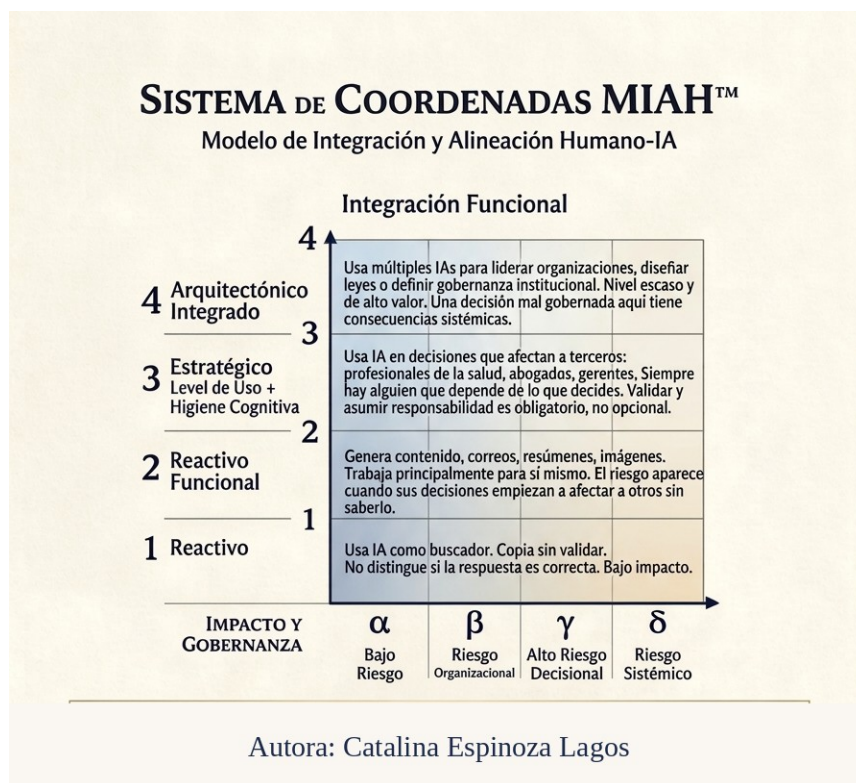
SISTEMA DE COORDENADAS MIAH™
Modelo de Integración y Alineación Humano-IA

Integración Funcional

4

4 Arquitectónico Integrado

Usa múltiples IAs para liderar organizaciones, diseñar leyes o definir gobernanza institucional. Nivel escaso y de alto valor. Una decisión mal gobernada aqui tiene consecuencias sistémicas.

3

3 Estratégico Level de Uso + Higiene Cognitiva

Usa IA en decisiones que afectan a terceros: profesionales de la salud, abogados, gerentes, Siempre hay alguien que depende de lo que decides. Validar y asumir responsabilidad es obligatorio, no opcional.

2

2 Reactivo Funcional

Genera contenido, correos, resúmenes, imágenes. Trabaja principalmente para sí mismo. El riesgo aparece cuando sus decisiones empiezan a afectar a otros sin saberlo.

1

1 Reactivo

Usa IA como buscador. Copia sin validar. No distingue si la respuesta es correcta. Bajo impacto.

IMPACTO Y GOBERNANZA

$\alpha$ Bajo Riesgo

$\beta$ Riesgo Organizacional

$\gamma$ Alto Riesgo Decisional

$\delta$ Riesgo Sistémico

Autora: Catalina Espinoza Lagos